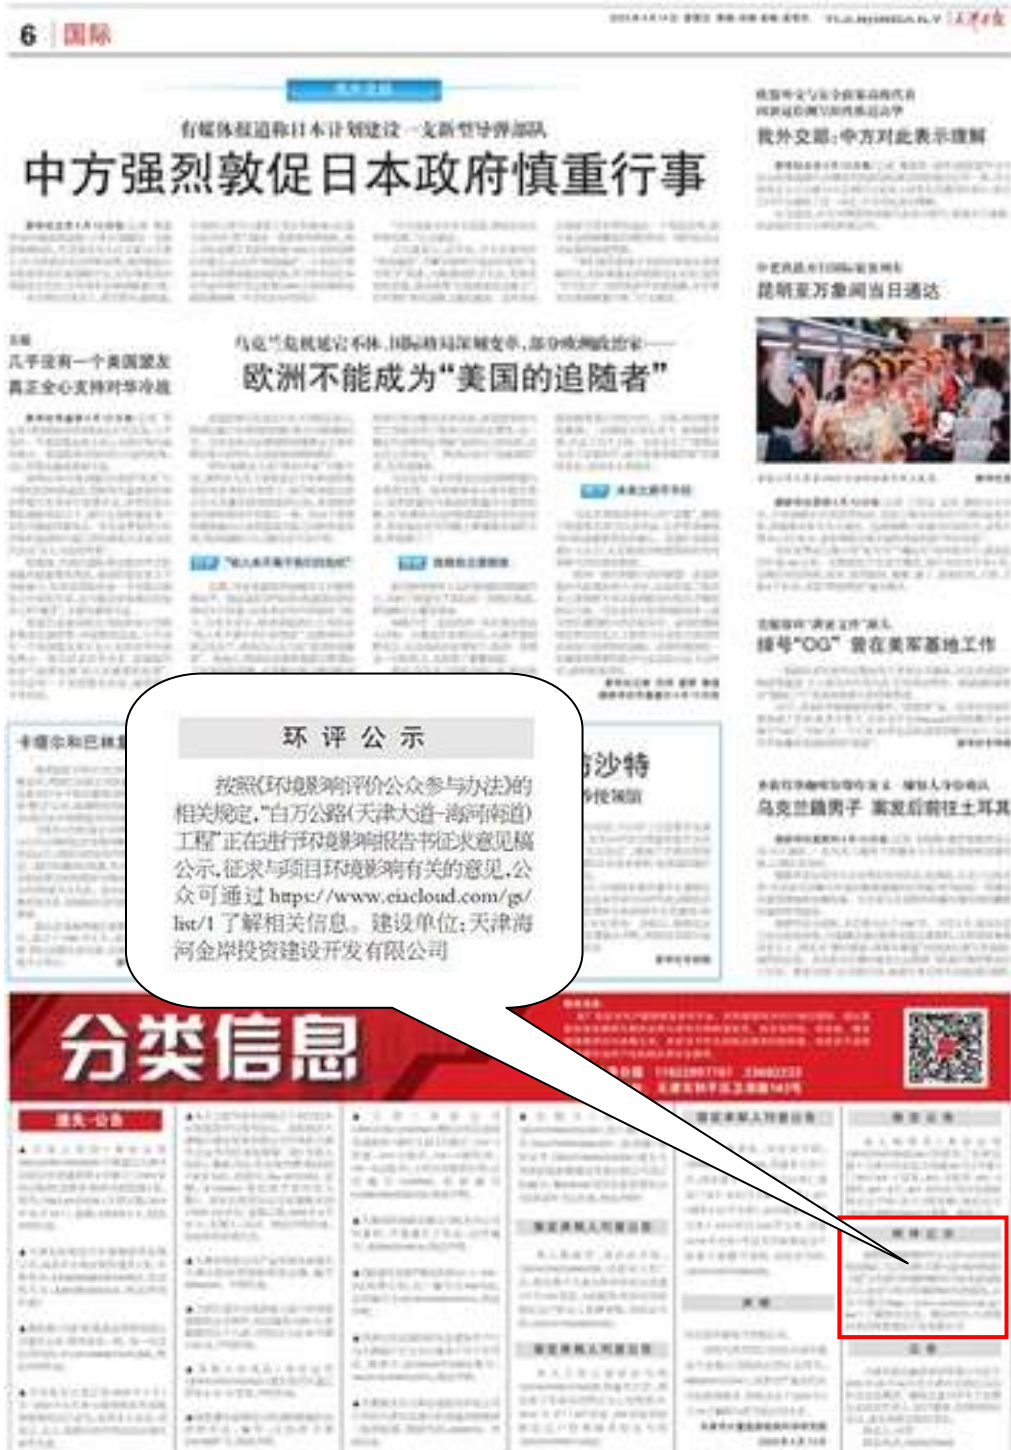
6 国际

有媒体报道称日本计划建设一支新型导弹部队

中方强烈敦促日本政府慎重行事

我外交部:中方对此表示理解

昆明至万象间当日通达

几乎没有一个美国盟友真正全心支持对华冷战

乌克兰危机延宕不休,国际格局深刻变革,部分欧洲政治家——

欧洲不能成为"美国的追随者"

绰号"OG" 曾在美军基地工作

乌克兰籍男子 案发后前往土耳其

环评公示

按照《环境影响评价公众参与办法》的相关规定,"白万公路(天津大道-海河南道)工程"正在进行环境影响报告书征求意见稿公示,征求与项目环境影响有关的意见,公众可通过 https://www.eiacloud.com/gs/list/1 了解相关信息。建设单位:天津海河金岸投资建设开发有限公司

分类信息

遗失·公告